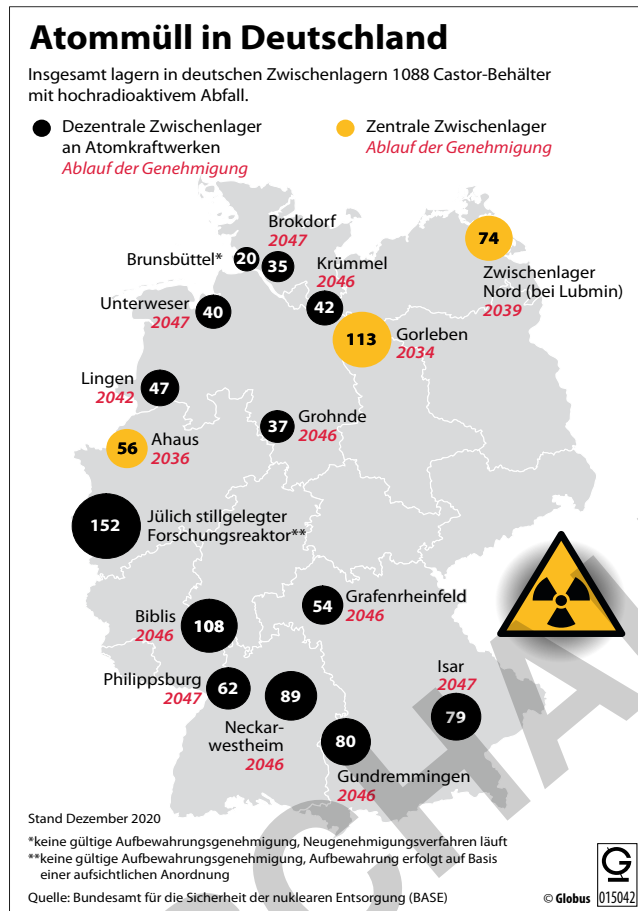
Atommüll in Deutschland

Insgesamt lagern in deutschen Zwischenlagern 1088 Castor-Behälter mit hochradioaktivem Abfall.

Dezentrale Zwischenlager an Atomkraftwerken
Ablauf der Genehmigung

Zentrale Zwischenlager
Ablauf der Genehmigung

Brokdorf 2047

Brunsbüttel* 20

35

Krümmel 2046

74

Zwischenlager Nord (bei Lubmin) 2039

Unterweser 2047 40

42

113 Gorleben 2034

Lingen 2042 47

37 Grohnde 2046

56 Ahaus 2036

152 Jülich stillgelegter Forschungsreaktor**

54 Grafenrheinfeld 2046

Biblis 2046 108

Isar 2047

Philippsburg 2047 62

89

Neckarwestheim 2046

79

80

Gundremmingen 2046

Stand Dezember 2020

*keine gültige Aufbewahrungsgenehmigung, Neugenehmigungsverfahren läuft
**keine gültige Aufbewahrungsgenehmigung, Aufbewahrung erfolgt auf Basis einer aufsichtlichen Anordnung

Quelle: Bundesamt für die Sicherheit der nuklearen Entsorgung (BASE)

© Globus 015042